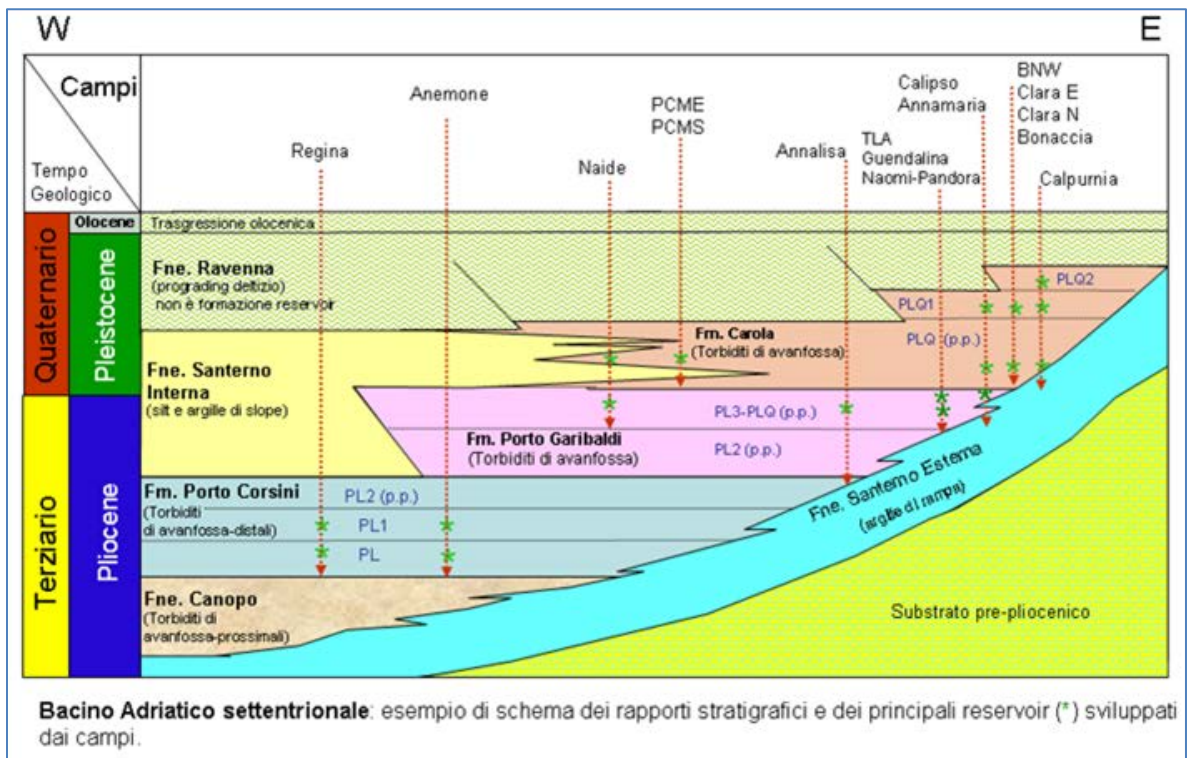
W

E

Campi

Tempo Geologico

Regina

Anemone

Naide

PCME
PCMS

Annalisa

TLA
Guendalina
Naomi-Pandora

Calipso
Annamaria

BNW
Clara E
Clara N
Bonaccia

Calpurnia

Quaternario

Olocene

Trasgressione olocenica

Pleistocene

Fne. Ravenna
(prograding deltizio)
non è formazione reservoir

PLQ2

PLQ1

Fm. Carola
(Torbiditi di avanfossa)

PLQ (p.p.)

Fne. Santerno Interna
(silt e argille di slope)

PL3-PLQ (p.p.)

Fm. Porto Garibaldi
(Torbiditi di avanfossa)

PL2 (p.p.)

Terziario

Pliocene

Fm. Porto Corsini
(Torbiditi di avanfossa-distali)

PL2 (p.p.)

PL1

PL

Fne. Santerno Esterna
(argille di rampa)

Fne. Canopo
(Torbiditi di avanfossa-prossimali)

Substrato pre-pliocenico

Bacino Adriatico settentrionale: esempio di schema dei rapporti stratigrafici e dei principali reservoir (*) sviluppati dai campi.